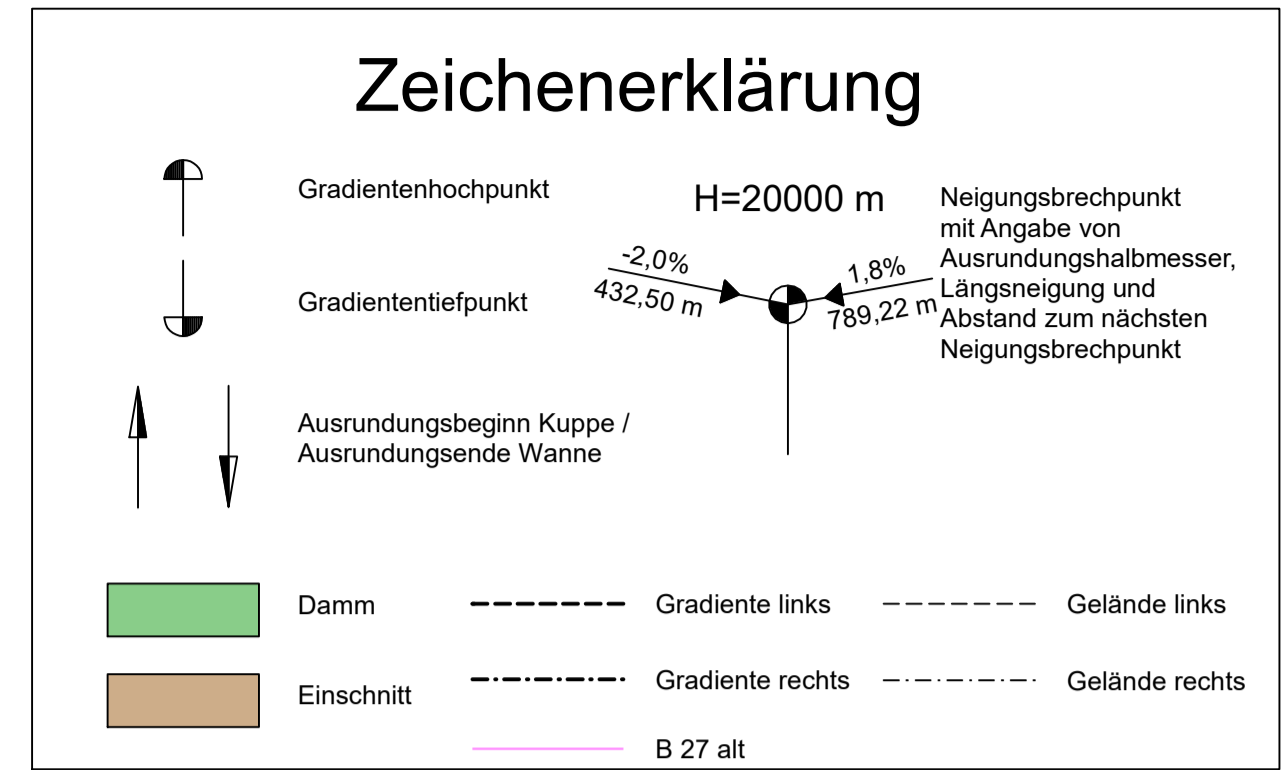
Zeichenerklärung

Gradientenhochpunkt

Gradiententiefpunkt

Ausrundungsbeginn Kuppe /
Ausrundungsende Wanne

H=20000 m

-2,0%
432,50 m

1,8%
789,22 m

Neigungsbrechpunkt
mit Angabe von
Ausrundungshalbmesser,
Längsneigung und
Abstand zum nächsten
Neigungsbrechpunkt

Damm

Einschnitt

Gradiente links

Gradiente rechts

B 27 alt

Gelände links

Gelände rechts